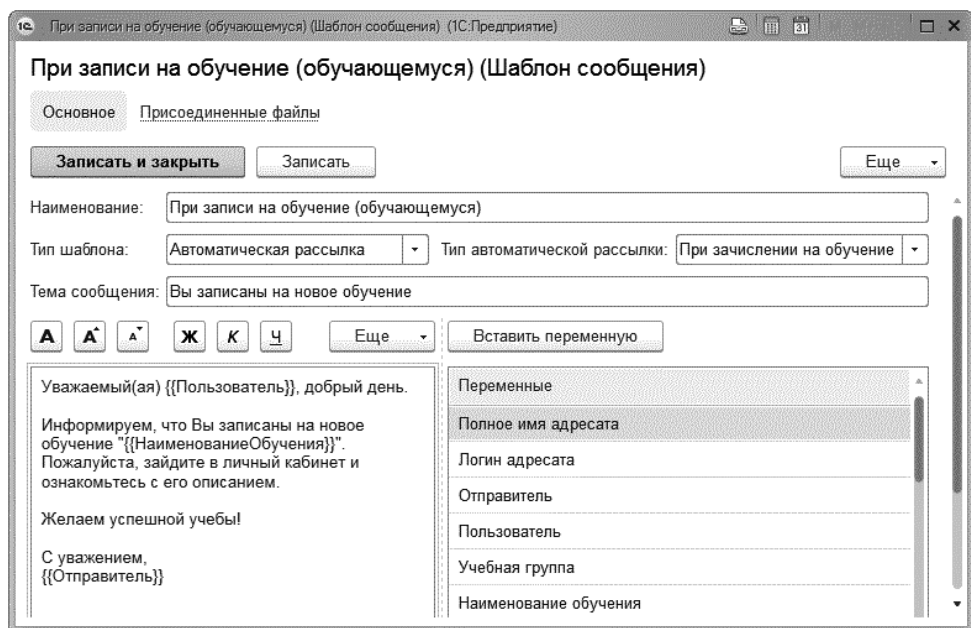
1С При записи на обучение (обучающемуся) (Шаблон сообщения) (1С:Предприятие)

При записи на обучение (обучающемуся) (Шаблон сообщения)

Основное Присоединенные файлы

Записать и закрыть Записать Еще

Наименование: При записи на обучение (обучающемуся)

Тип шаблона: Автоматическая рассылка Тип автоматической рассылки: При зачислении на обучение

Тема сообщения: Вы записаны на новое обучение

А А А Ж К Ч Еще Вставить переменную

Уважаемый(ая) {{Пользователь}}, добрый день.

Информируем, что Вы записаны на новое обучение "{{НаименованиеОбучения}}". Пожалуйста, зайдите в личный кабинет и ознакомьтесь с его описанием.

Желаем успешной учебы!

С уважением,
{{Отправитель}}

Переменные
Полное имя адресата
Логин адресата
Отправитель
Пользователь
Учебная группа
Наименование обучения